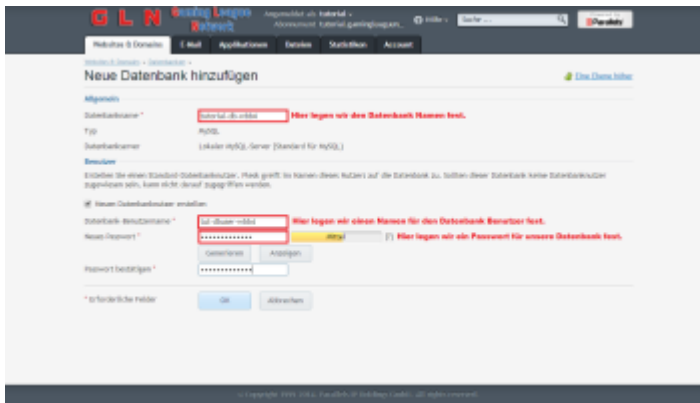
G L N Gaming Leagues Network

Angemeldet als tutorial
Abonnement tutorial.gamingleagues...

Hilfe

Suche

Parallels

Websites & Domains
E-Mail
Applikationen
Dateien
Statistiken
Account

Websites & Domains > Datenbanken >

Neue Datenbank hinzufügen

Eine Ebene höher

Allgemein

Datenbankname *
tutorial-db-xdbbi
Hier legen wir den Datenbank Namen fest.

Typ
MySQL

Datenbankserver
Lokaler MySQL-Server (Standard für MySQL)

Benutzer

Erstellen Sie einen Standard-Datenbankuser. Plesk greift im Namen dieses Nutzers auf die Datenbank zu. Sollten dieser Datenbank keine Datenbankuser zugewiesen sein, kann nicht darauf zugegriffen werden.

Neuen Datenbankuser erstellen

Datenbank-Benutzername *
tut-dbuser-xdbbi
Hier legen wir einen Namen für den Datenbank Benutzer fest.

Neues Passwort *
••••••••••••••
Mittel
Hier legen wir ein Passwort für unsere Datenbank fest.

Generieren
Anzeigen

Passwort bestätigen *
••••••••••••••

* Erforderliche Felder

OK
Abbrechen

© Copyright 1999-2012, Parallels IP Holdings GmbH. All rights reserved.